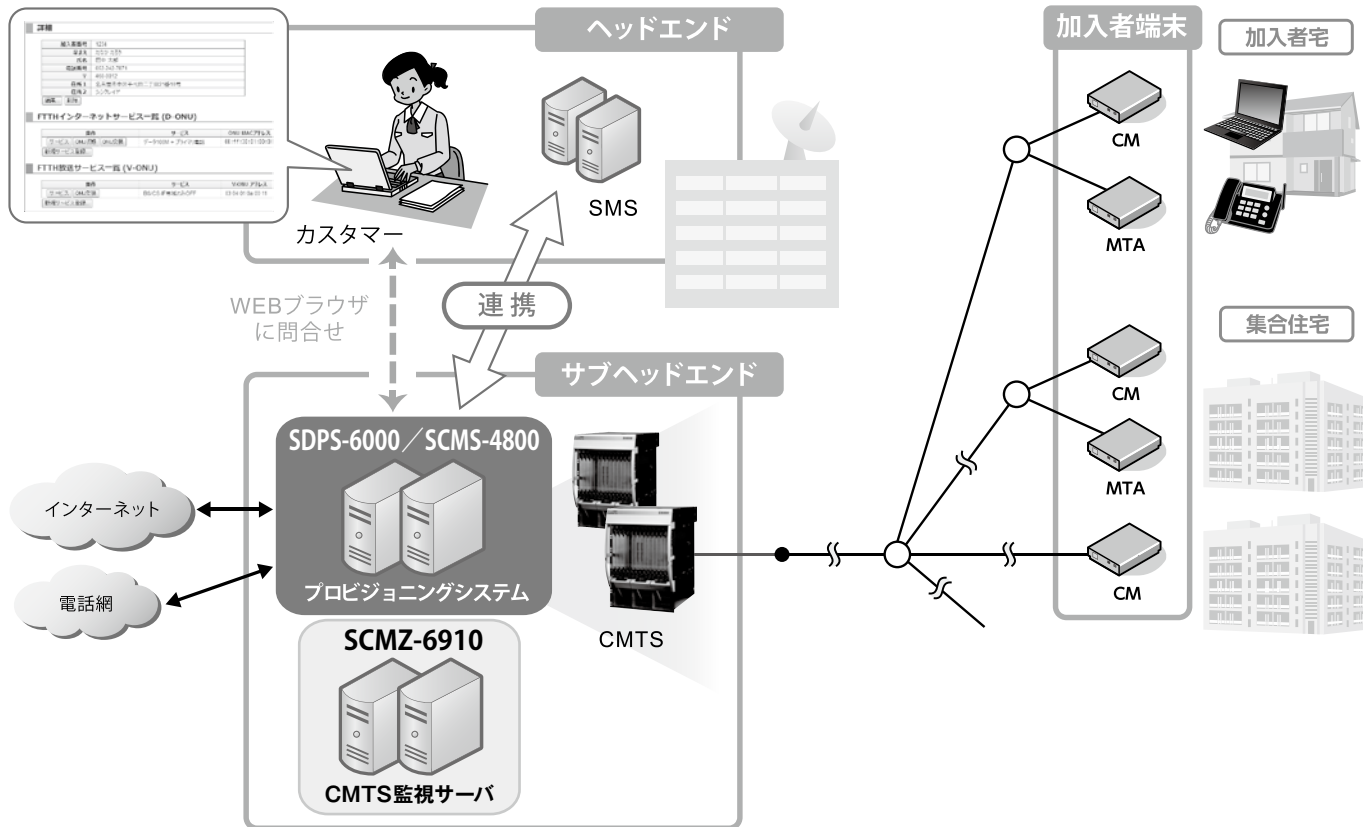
詳細

FTTHインターネットサービス一覧 (D-ONU)

FTTH放送サービス一覧 (V-ONU)

ヘッドエンド

加入者端末

加入者宅

カスタマー

SMS

CM

MTA

WEBブラウザ
に問合せ

連携

集合住宅

サブヘッドエンド

CM

MTA

SDPS-6000／SCMS-4800

インターネット

電話網

プロビジョニングシステム

CMTS

CM

SCMZ-6910

CMTS監視サーバ